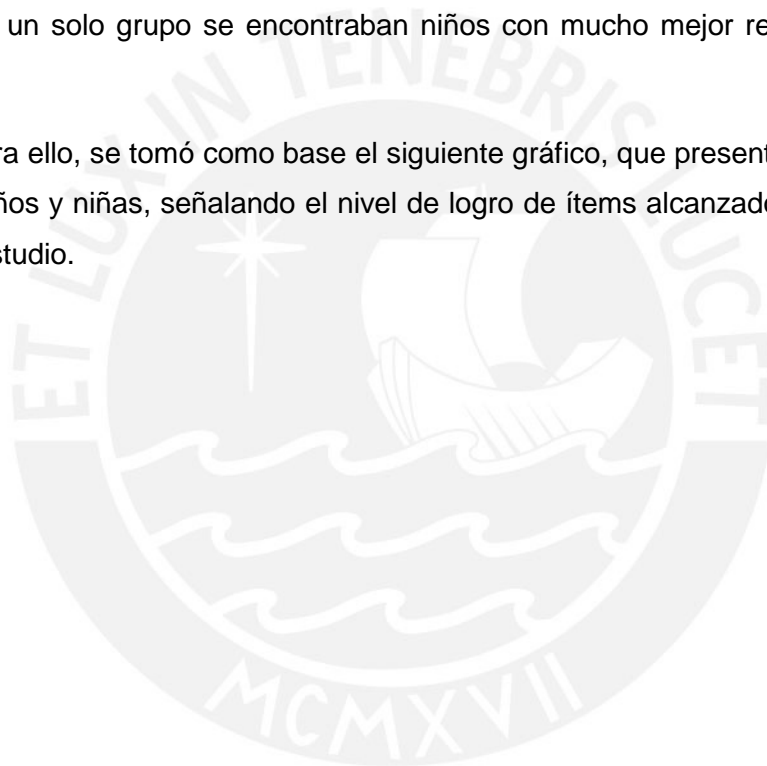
un solo grupo se encontraban niños con mucho mejor re

ra ello, se tomó como base el siguiente gráfico, que present ños y niñas, señalando el nivel de logro de ítems alcanzado studio.

ET LUX IN TENEBRIS LUCET

MCMXVII